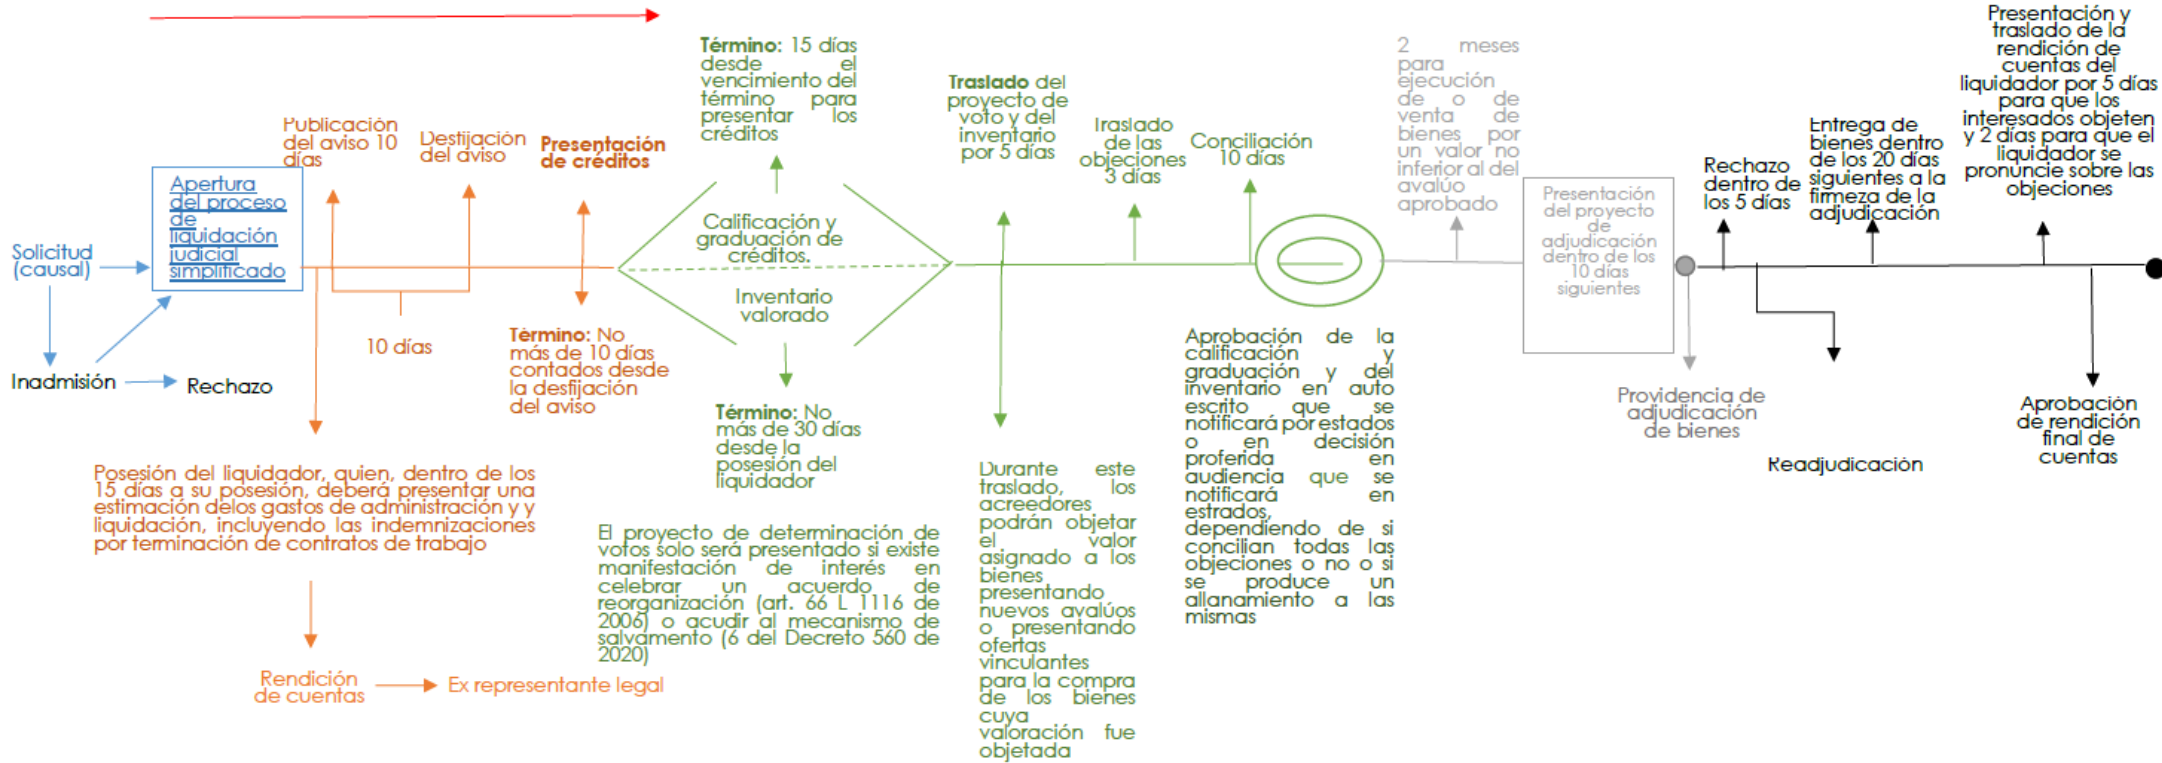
Solicitud (causal)

Apertura del proceso de liquidación judicial simplificado

Inadmisión

Rechazo

Publicación del aviso 10 días

Desfijación del aviso

10 días

Presentación de créditos

Término: No más de 10 días contados desde la desfijación del aviso

Posesión del liquidador, quien, dentro de los 15 días a su posesión, deberá presentar una estimación delos gastos de administración y y liquidación, incluyendo las indemnizaciones por terminación de contratos de trabajo

Rendición de cuentas

Ex representante legal

Término: 15 días desde el vencimiento del término para presentar los créditos

Calificación y graduación de créditos.

Inventario valorado

Término: No más de 30 días desde la posesión del liquidador

El proyecto de determinación de votos solo será presentado si existe manifestación de interés en celebrar un acuerdo de reorganización (art. 66 L 1116 de 2006) o acudir al mecanismo de salvamento (6 del Decreto 560 de 2020)

Traslado del proyecto de voto y del inventario por 5 días

Durante este traslado, los acreedores podrán objetar el valor asignado a los bienes presentando nuevos avalúos o presentando ofertas vinculantes para la compra de los bienes cuya valoración fue objetada

Traslado de las objeciones 3 días

Conciliación 10 días

Aprobación de la calificación y graduación y del inventario en auto escrito que se notificará por estados o en decisión proferida en audiencia que se notificará en estrados, dependiendo de si concilian todas las objeciones o no o si se produce un allanamiento a las mismas

2 meses para ejecución de o de venta de bienes por un valor no inferior al del avalúo aprobado

Presentación del proyecto de adjudicación dentro de los 10 días siguientes

Providencia de adjudicación de bienes

Rechazo dentro de los 5 días

Entrega de bienes dentro de los 20 días siguientes a la firmeza de la adjudicación

Readjudicación

Presentación y traslado de la rendición de cuentas del liquidador por 5 días para que los interesados objeten y 2 días para que el liquidador se pronuncie sobre las objeciones

Aprobación de rendición final de cuentas